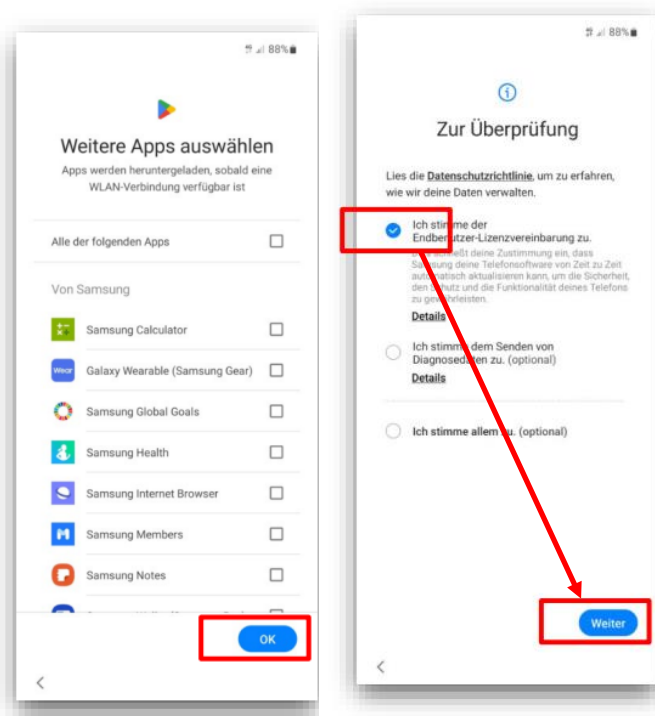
88%

Weitere Apps auswählen

Apps werden heruntergeladen, sobald eine WLAN-Verbindung verfügbar ist

Alle der folgenden Apps

Von Samsung

Samsung Calculator

Wear

Galaxy Wearable (Samsung Gear)

Samsung Global Goals

Samsung Health

Samsung Internet Browser

Samsung Members

Samsung Notes

OK

<

88%

Zur Überprüfung

Lies die Datenschutzrichtlinie, um zu erfahren, wie wir deine Daten verwalten.

Ich stimme der Endbenutzer-Lizenzvereinbarung zu.

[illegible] deine Zustimmung ein, dass Samsung deine Telefonsoftware von Zeit zu Zeit automatisch aktualisieren kann, um die Sicherheit, den Schutz und die Funktionalität deines Telefons zu gewährleisten.

Details

Ich stimme dem Senden von Diagnosedaten zu. (optional)

Details

Ich stimme allem zu. (optional)

Weiter

<